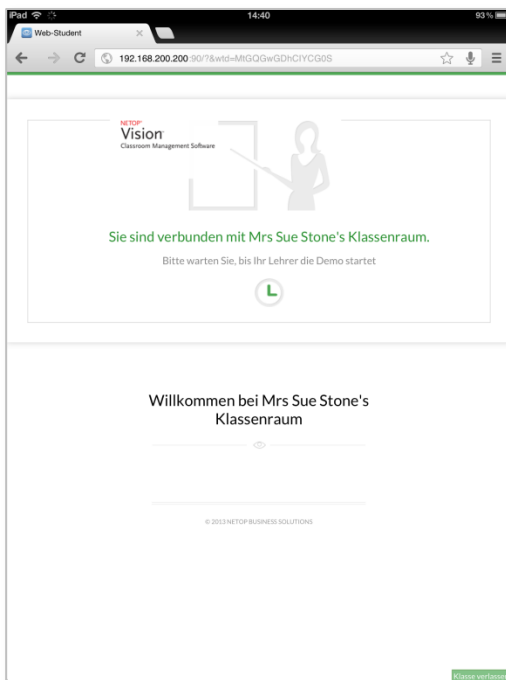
iPad 14:40 93 %

Web-Student ×

192.168.200.200:90/?&wtd=MtGQGwGDhCIYCG0S

NETOP
Vision
Classroom Management Software

Sie sind verbunden mit Mrs Sue Stone's Klassenraum.

Bitte warten Sie, bis Ihr Lehrer die Demo startet

Willkommen bei Mrs Sue Stone's Klassenraum

© 2013 NETOP BUSINESS SOLUTIONS

Klasse verlasse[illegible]